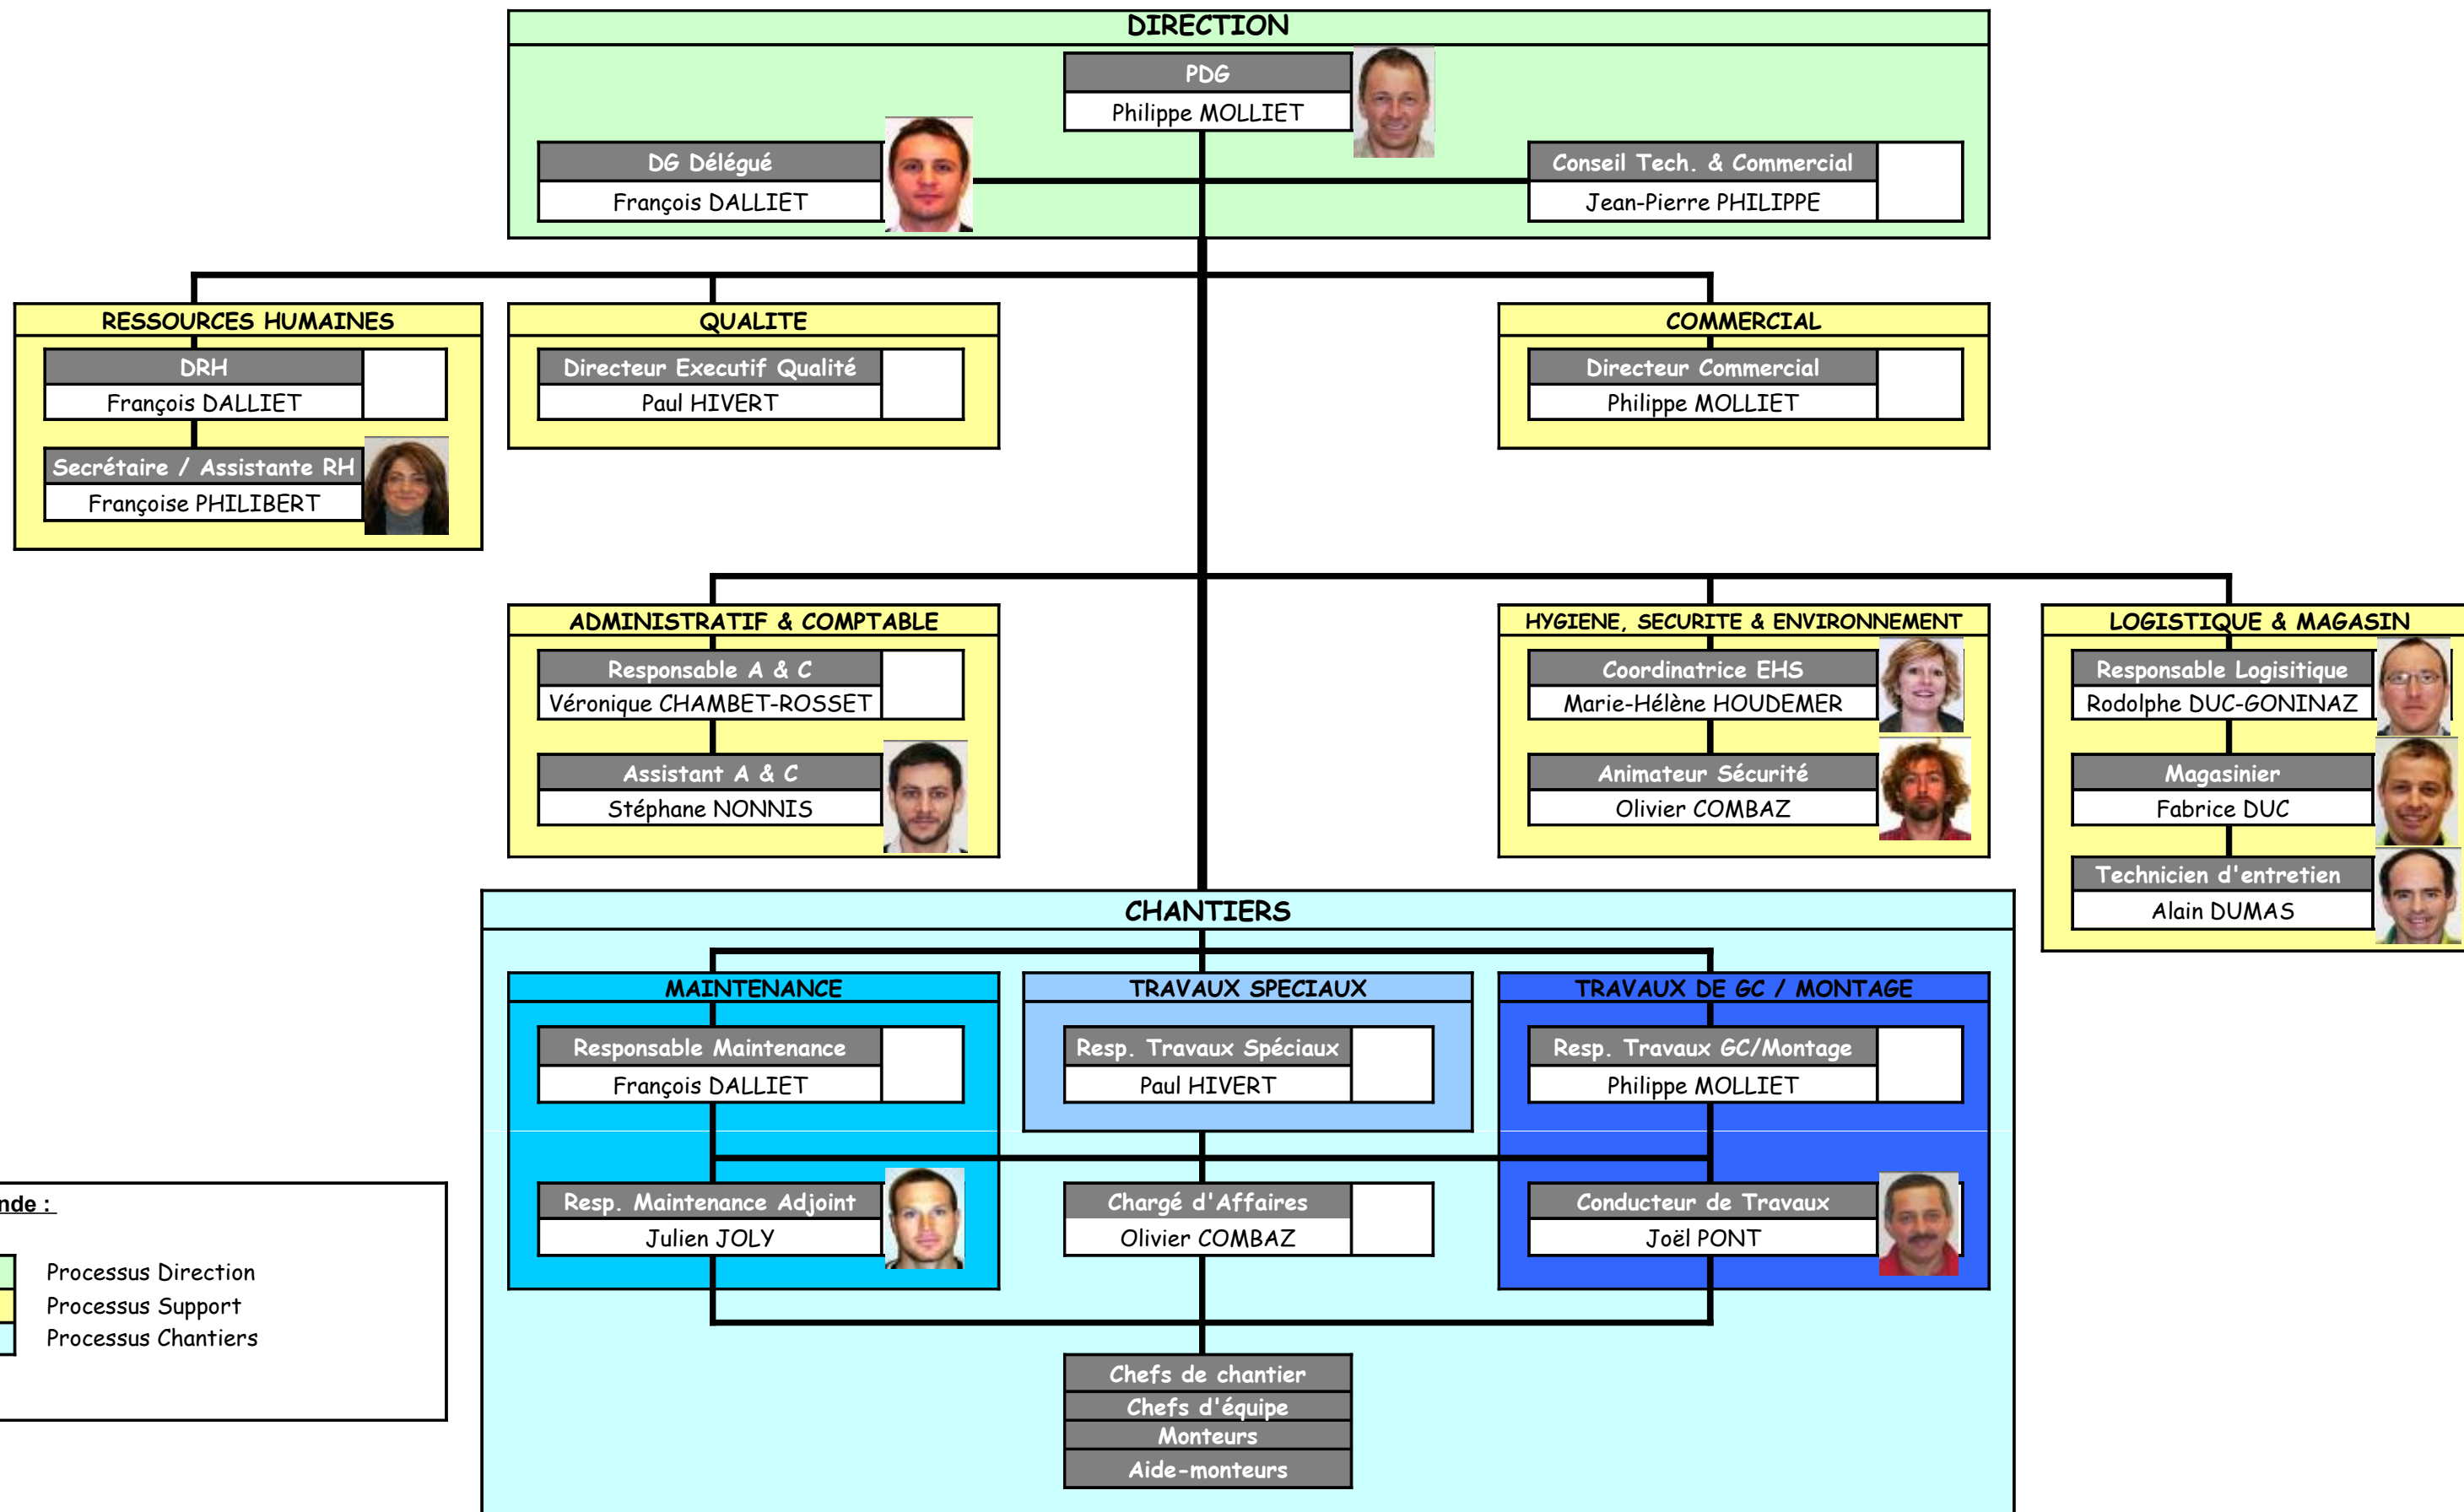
DIRECTION

PDG
Philippe MOLLIET

DG Délégué
François DALLIET

Conseil Tech. & Commercial
Jean-Pierre PHILIPPE

RESSOURCES HUMAINES

DRH
François DALLIET

Secrétaire / Assistante RH
Françoise PHILIBERT

QUALITE

Directeur Executif Qualité
Paul HIVERT

COMMERCIAL

Directeur Commercial
Philippe MOLLIET

ADMINISTRATIF & COMPTABLE

Responsable A & C
Véronique CHAMBET-ROSSET

Assistant A & C
Stéphane NONNIS

HYGIENE, SECURITE & ENVIRONNEMENT

Coordinatrice EHS
Marie-Hélène HOUDEMER

Animateur Sécurité
Olivier COMBAZ

LOGISTIQUE & MAGASIN

Responsable Logisitique
Rodolphe DUC-GONINAZ

Magasinier
Fabrice DUC

Technicien d'entretien
Alain DUMAS

CHANTIERS

MAINTENANCE

Responsable Maintenance
François DALLIET

Resp. Maintenance Adjoint
Julien JOLY

TRAVAUX SPECIAUX

Resp. Travaux Spéciaux
Paul HIVERT

Chargé d'Affaires
Olivier COMBAZ

TRAVAUX DE GC / MONTAGE

Resp. Travaux GC/Montage
Philippe MOLLIET

Conducteur de Travaux
Joël PONT

Chefs de chantier
Chefs d'équipe
Monteurs
Aide-monteurs

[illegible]nde :

Processus Direction
Processus Support
Processus Chantiers